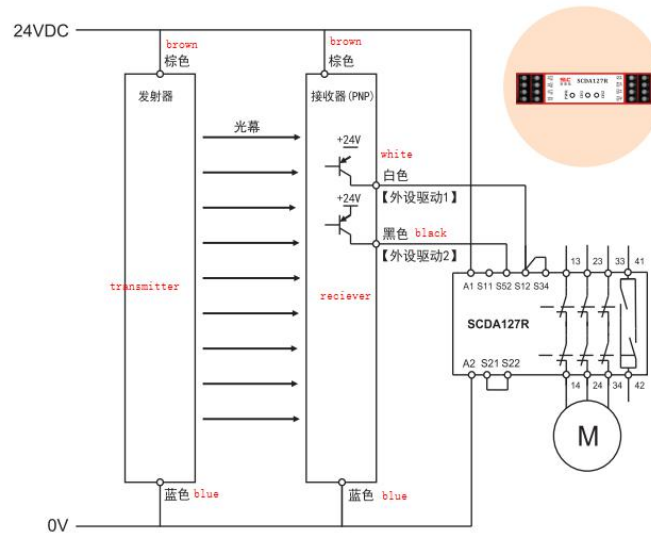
24VDC

brown
棕色

brown
棕色

发射器

接收器(PNP)

光幕

+24V

white
白色

【外设驱动1】

+24V

黑色 black

【外设驱动2】

transmitter

reciever

SCDA127R

A1 S11 S52 S12 S34

SCDA127R

A2 S21 S22

13 23 33 41

14 24 34 42

M

蓝色 blue

蓝色 blue

0V